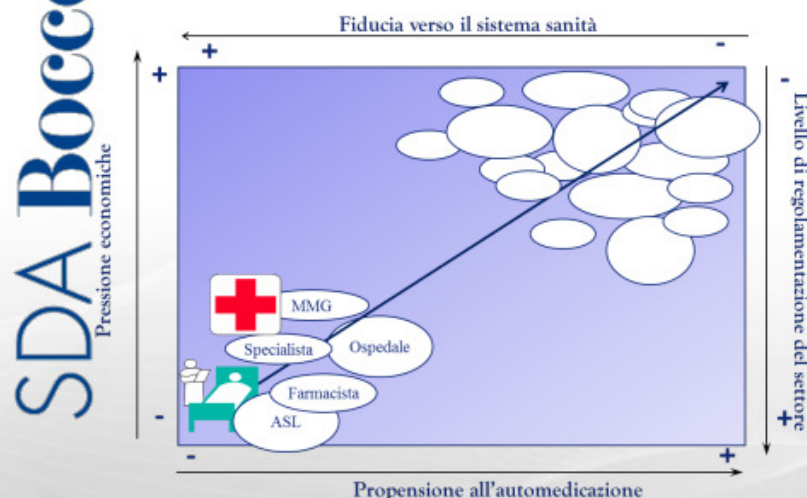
SDA Bocc

Fiducia verso il sistema sanità

+

-

+

Pressione economiche

-

Livello di regolamentazione del settore

+

MMG

Specialista

Ospedale

Farmacista

ASL

-

-

+

Propensione all'automedicazione